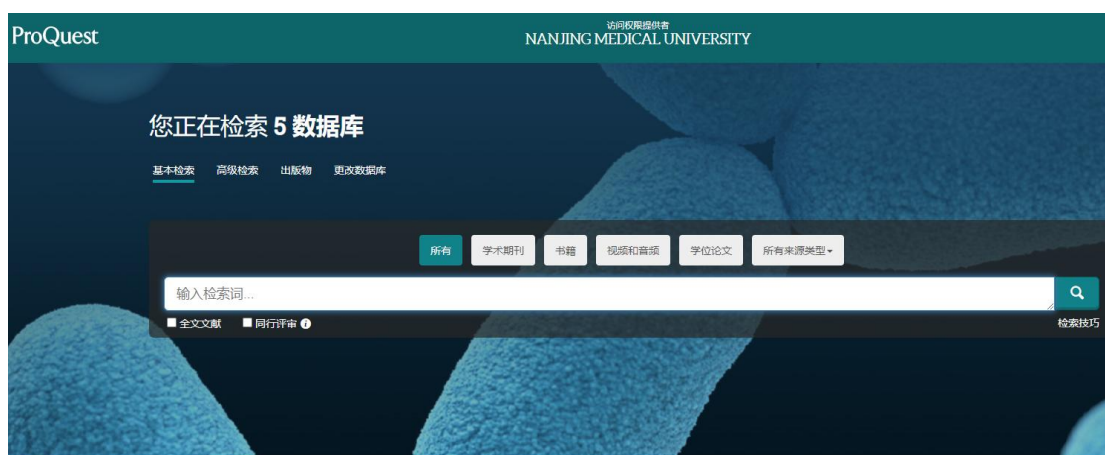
ProQuest

访问权限提供者
NANJING MEDICAL UNIVERSITY

您正在检索 5 数据库

基本检索 高级检索 出版物 更改数据库

所有 学术期刊 书籍 视频和音频 学位论文 所有来源类型

输入检索词...

全文文献 同行评审

检索技巧